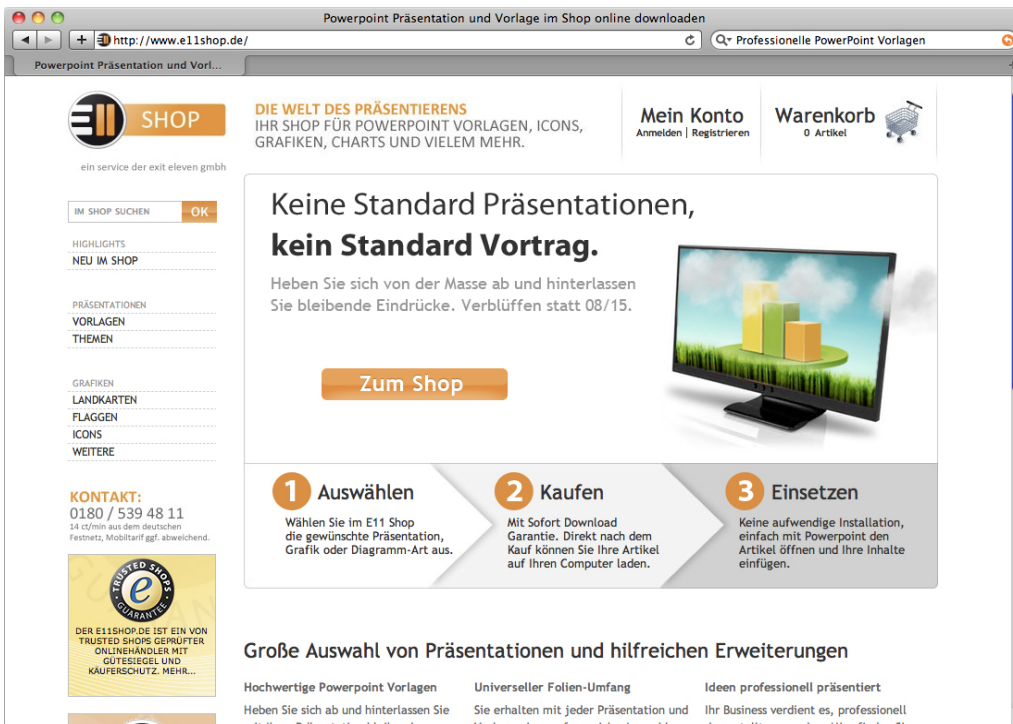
Powerpoint Präsentation und Vorlage im Shop online downloaden

http://www.e11shop.de/

Professionelle PowerPoint Vorlagen

Powerpoint Präsentation und Vorl...

E11 SHOP

ein service der exit eleven gmbh

DIE WELT DES PRÄSENTIERENS
IHR SHOP FÜR POWERPOINT VORLAGEN, ICONS, GRAFIKEN, CHARTS UND VIELEM MEHR.

Mein Konto
Anmelden | Registrieren

Warenkorb
0 Artikel

IM SHOP SUCHEN
OK

HIGHLIGHTS
NEU IM SHOP

PRÄSENTATIONEN
VORLAGEN
THEMEN

GRAFIKEN
LANDKARTEN
FLAGGEN
ICONS
WEITERE

KONTAKT:
0180 / 539 48 11
14 ct/min aus dem deutschen Festnetz, Mobiltarif ggf. abweichend.

TRUSTED SHOPS GUARANTEE

DER E11SHOP.DE IST EIN VON TRUSTED SHOPS GEPRÜFTER ONLINEHÄNDLER MIT GÜTESIEGEL UND KÄUFERSCHUTZ. MEHR...

Keine Standard Präsentationen,
kein Standard Vortrag.

Heben Sie sich von der Masse ab und hinterlassen Sie bleibende Eindrücke. Verblüffen statt 08/15.

Zum Shop

1 Auswählen
Wählen Sie im E11 Shop die gewünschte Präsentation, Grafik oder Diagramm-Art aus.

2 Kaufen
Mit Sofort Download Garantie. Direkt nach dem Kauf können Sie Ihre Artikel auf Ihren Computer laden.

3 Einsetzen
Keine aufwendige Installation, einfach mit Powerpoint den Artikel öffnen und Ihre Inhalte einfügen.

Große Auswahl von Präsentationen und hilfreichen Erweiterungen

Hochwertige Powerpoint Vorlagen
Heben Sie sich ab und hinterlassen Sie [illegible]

Universeller Folien-Umfang
Sie erhalten mit jeder Präsentation und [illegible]

Ideen professionell präsentiert
Ihr Business verdient es, professionell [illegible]